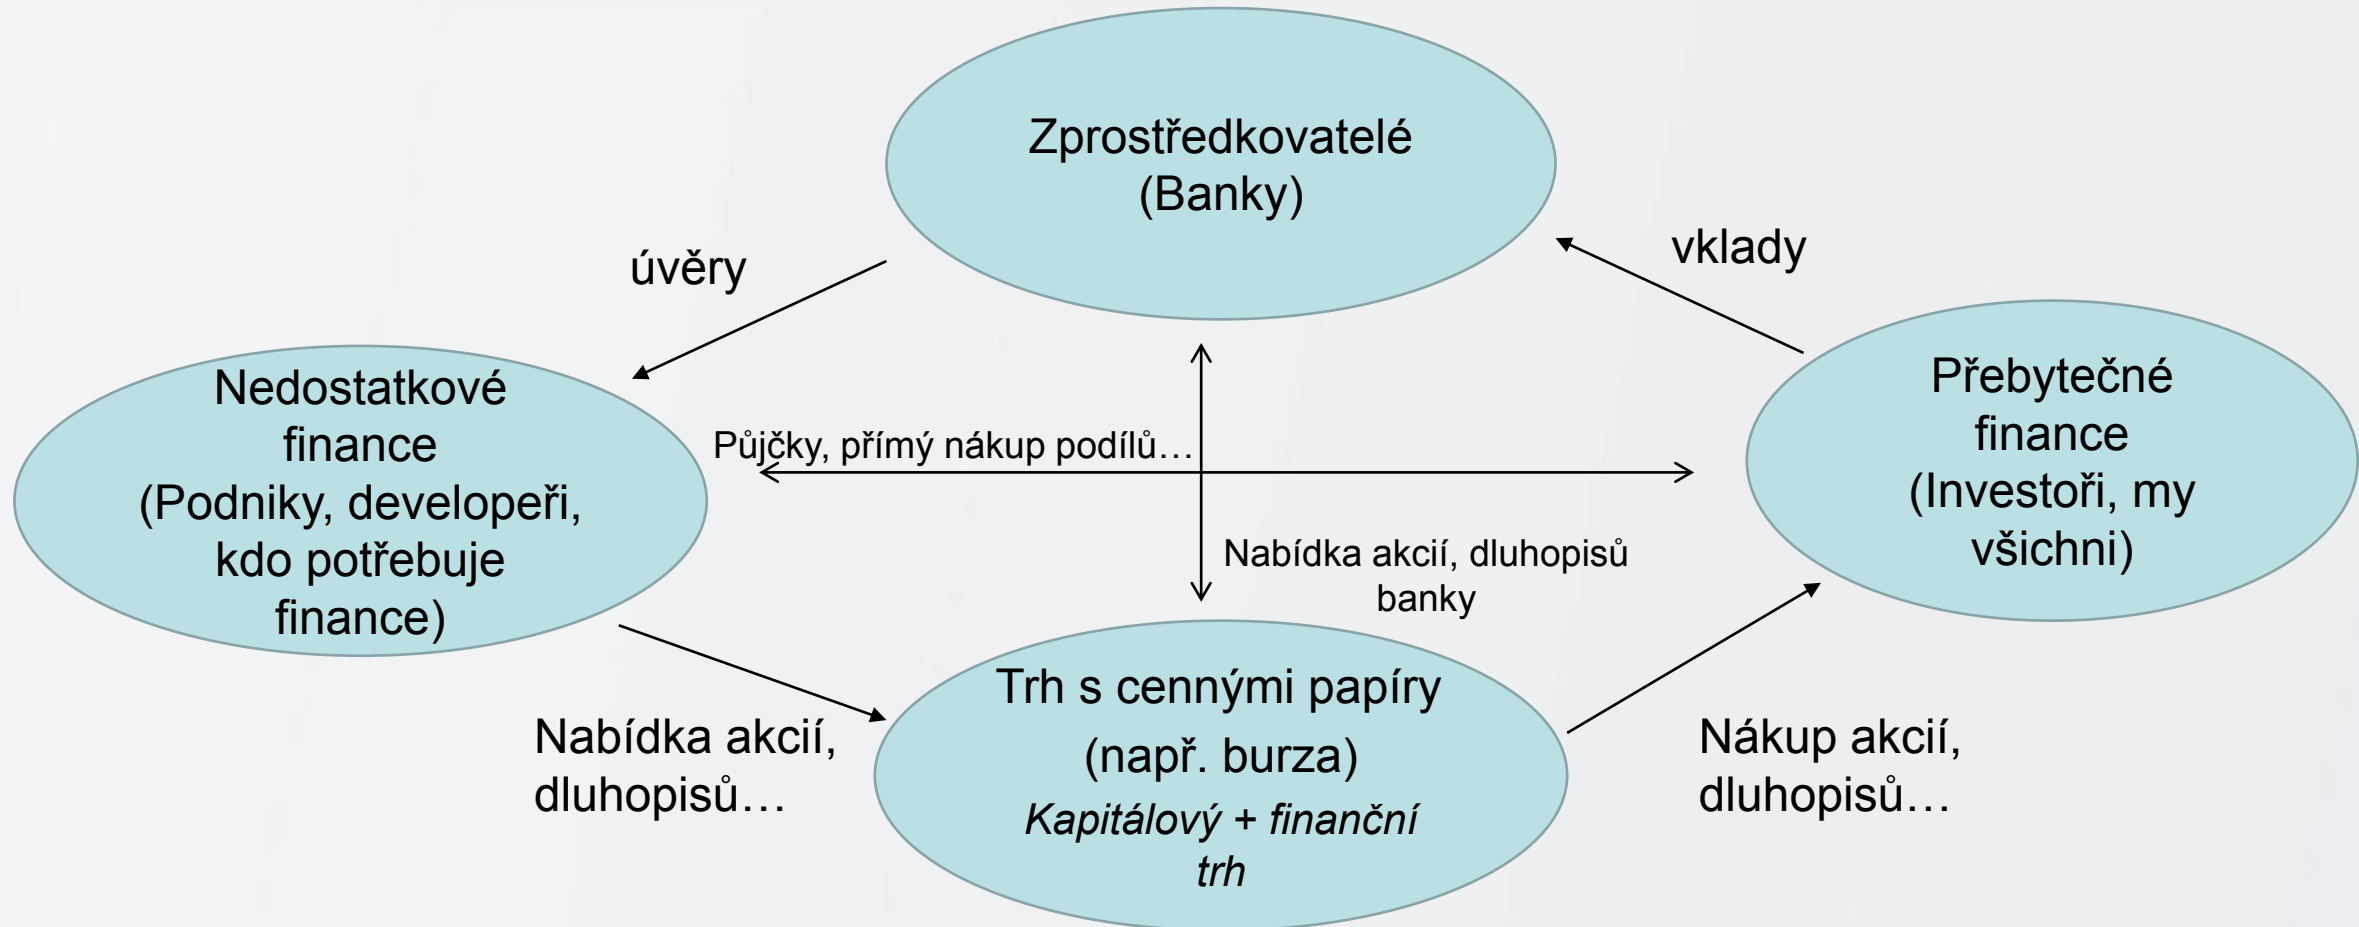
Zprostředkovatelé
(Banky)

úvěry

vklady

Nedostatkové finance
(Podniky, developeři, kdo potřebuje finance)

Půjčky, přímý nákup podílů…

Přebytečné finance
(Investoři, my všichni)

Nabídka akcií, dluhopisů banky

Trh s cennými papíry
(např. burza)
*Kapitálový + finanční trh*

Nabídka akcií, dluhopisů…

Nákup akcií, dluhopisů…